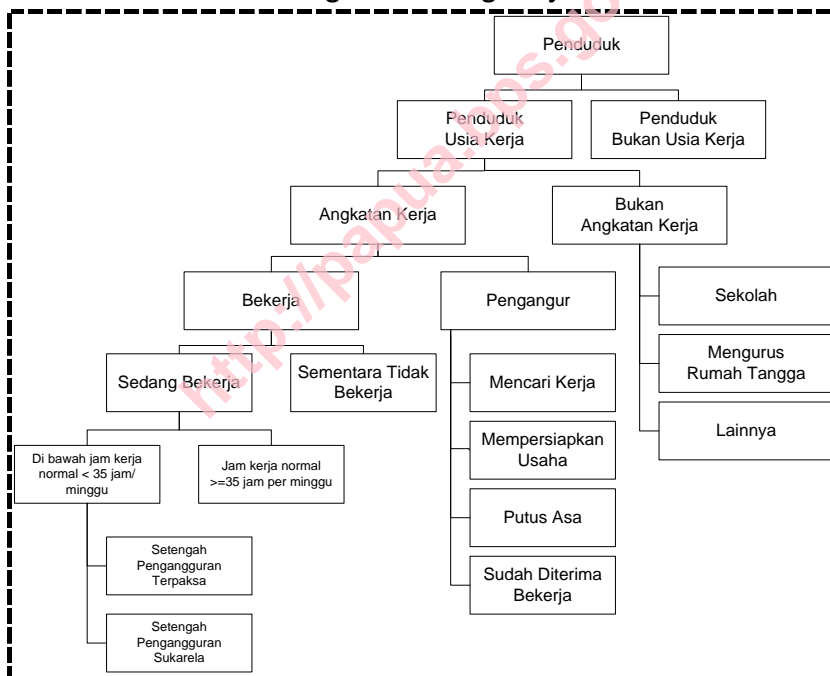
Penduduk

Penduduk Usia Kerja

Penduduk Bukan Usia Kerja

Angkatan Kerja

Bukan Angkatan Kerja

Bekerja

Pengangur

Sekolah

Mengurus Rumah Tangga

Lainnya

Sedang Bekerja

Sementara Tidak Bekerja

Mencari Kerja

Mempersiapkan Usaha

Putus Asa

Sudah Diterima Bekerja

Di bawah jam kerja normal < 35 jam/ minggu

Jam kerja normal >=35 jam per minggu

Setengah Pengangguran Terpaksa

Setengah Pengangguran Sukarela

http://papua.bps.go